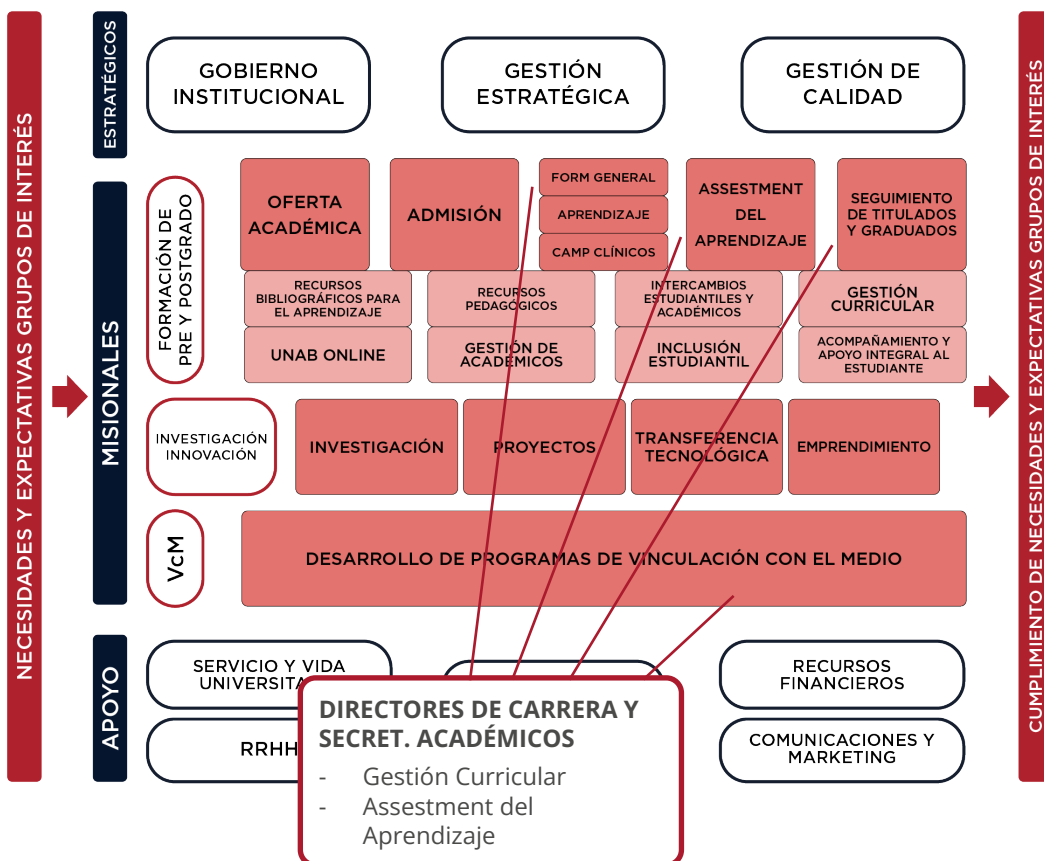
NECESIDADES Y EXPECTATIVAS GRUPOS DE INTERÉS

ESTRATÉGICOS

GOBIERNO INSTITUCIONAL

GESTIÓN ESTRATÉGICA

GESTIÓN DE CALIDAD

MISIONALES

FORMACIÓN DE PRE Y POSTGRADO

OFERTA ACADÉMICA

ADMISIÓN

FORM GENERAL

APRENDIZAJE

CAMP CLÍNICOS

ASSESTMENT DEL APRENDIZAJE

SEGUIMIENTO DE TITULADOS Y GRADUADOS

RECURSOS BIBLIOGRÁFICOS PARA EL APRENDIZAJE

RECURSOS PEDAGÓGICOS

INTERCAMBIOS ESTUDIANTILES Y ACADÉMICOS

GESTIÓN CURRICULAR

UNAB ONLINE

GESTIÓN DE ACADÉMICOS

INCLUSIÓN ESTUDIANTIL

ACOMPAÑAMIENTO Y APOYO INTEGRAL AL ESTUDIANTE

INVESTIGACIÓN INNOVACIÓN

INVESTIGACIÓN

PROYECTOS

TRANSFERENCIA TECNOLÓGICA

EMPRENDIMIENTO

VcM

DESARROLLO DE PROGRAMAS DE VINCULACIÓN CON EL MEDIO

APOYO

SERVICIO Y VIDA UNIVERSITA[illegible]

RRHH

RECURSOS FINANCIEROS

COMUNICACIONES Y MARKETING

DIRECTORES DE CARRERA Y SECRET. ACADÉMICOS
- Gestión Curricular
- Assestment del Aprendizaje

CUMPLIMIENTO DE NECESIDADES Y EXPECTATIVAS GRUPOS DE INTERÉS